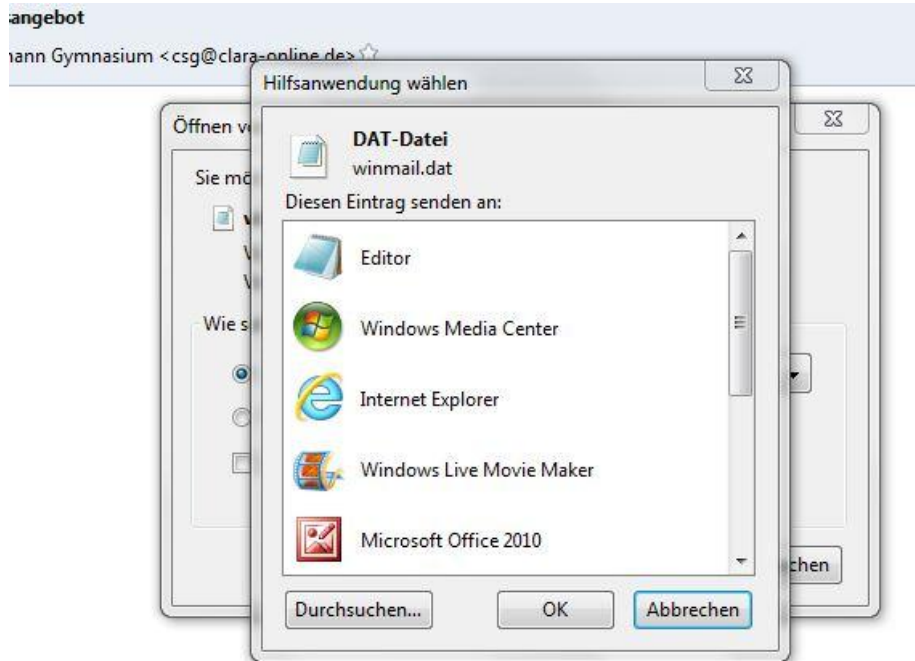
angebot
ann Gymnasium <csg@clara-online.de>

Öffnen v
Sie mö
V
V
Wie s

chen

Hilfsanwendung wählen

DAT-Datei
winmail.dat
Diesen Eintrag senden an:

Editor
Windows Media Center
Internet Explorer
Windows Live Movie Maker
Microsoft Office 2010

Durchsuchen... OK Abbrechen